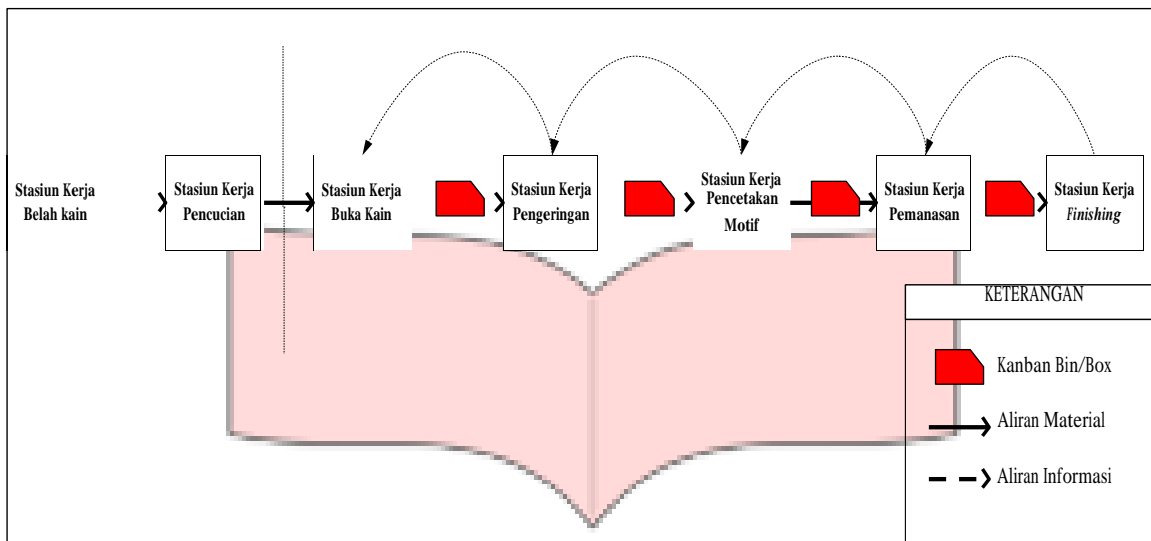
Stasiun Kerja Belah kain

Stasiun Kerja Pencucian

Stasiun Kerja Buka Kain

Stasiun Kerja Pengeringan

Stasiun Kerja Pencetakan Motif

Stasiun Kerja Pemanasan

Stasiun Kerja *Finishing*

KETERANGAN

Kanban Bin/Box

Aliran Material

Aliran Informasi